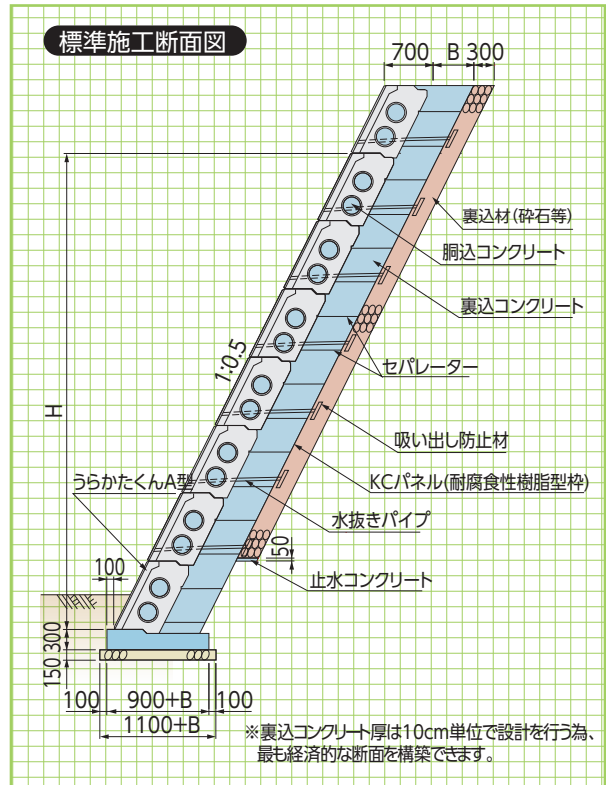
標準施工断面図

700　B　300

裏込材(砕石等)

胴込コンクリート

裏込コンクリート

1:0.5

セパレーター

H

吸い出し防止材

KCパネル(耐腐食性樹脂型枠)

うらかたくんA型

水抜きパイプ

50

100

止水コンクリート

300

150

100　900+B　100

1100+B

※裏込コンクリート厚は10cm単位で設計を行う為、最も経済的な断面を構築できます。